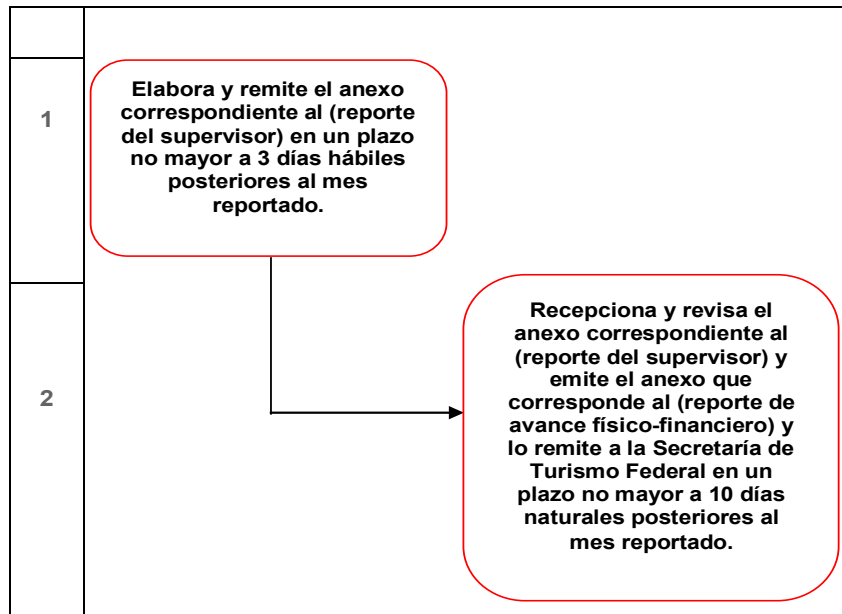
1

Elabora y remite el anexo correspondiente al (reporte del supervisor) en un plazo no mayor a 3 días hábiles posteriores al mes reportado.

2

Recepciona y revisa el anexo correspondiente al (reporte del supervisor) y emite el anexo que corresponde al (reporte de avance físico-financiero) y lo remite a la Secretaría de Turismo Federal en un plazo no mayor a 10 días naturales posteriores al mes reportado.